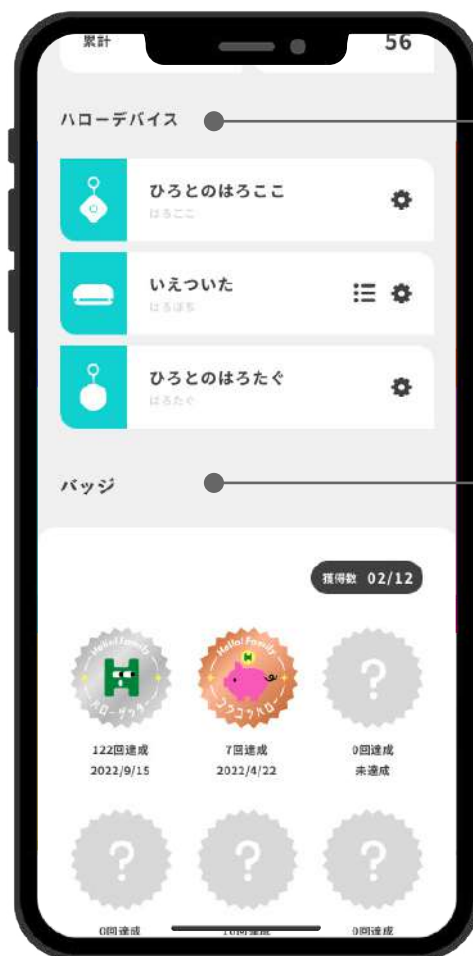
累計

56

ハローデバイス

ひろとのはろここ
はろここ

いえついた
はろぼち

ひろとのはろたぐ
はろたぐ

バッジ

獲得数 02/12

Hello! Family
ハロータッチ

Hello! Family
コツコツハロー

?

122回達成
2022/9/15

7回達成
2022/4/22

0回達成
未達成

?

?

?

0回達成

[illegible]

0回達成